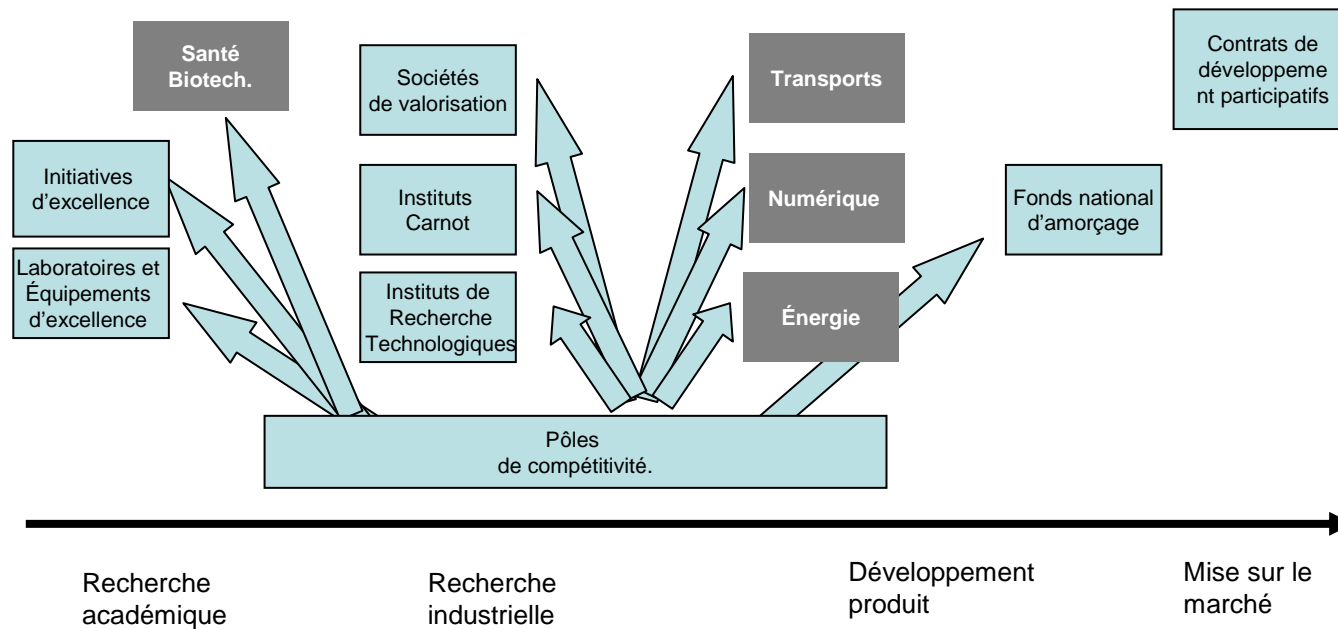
Santé Biotech.

Initiatives d'excellence

Laboratoires et Équipements d'excellence

Sociétés de valorisation

Instituts Carnot

Instituts de Recherche Technologiques

Transports

Numérique

Énergie

Fonds national d'amorçage

Contrats de développeme nt participatifs

Pôles de compétitivité.

Recherche académique

Recherche industrielle

Développement produit

Mise sur le marché